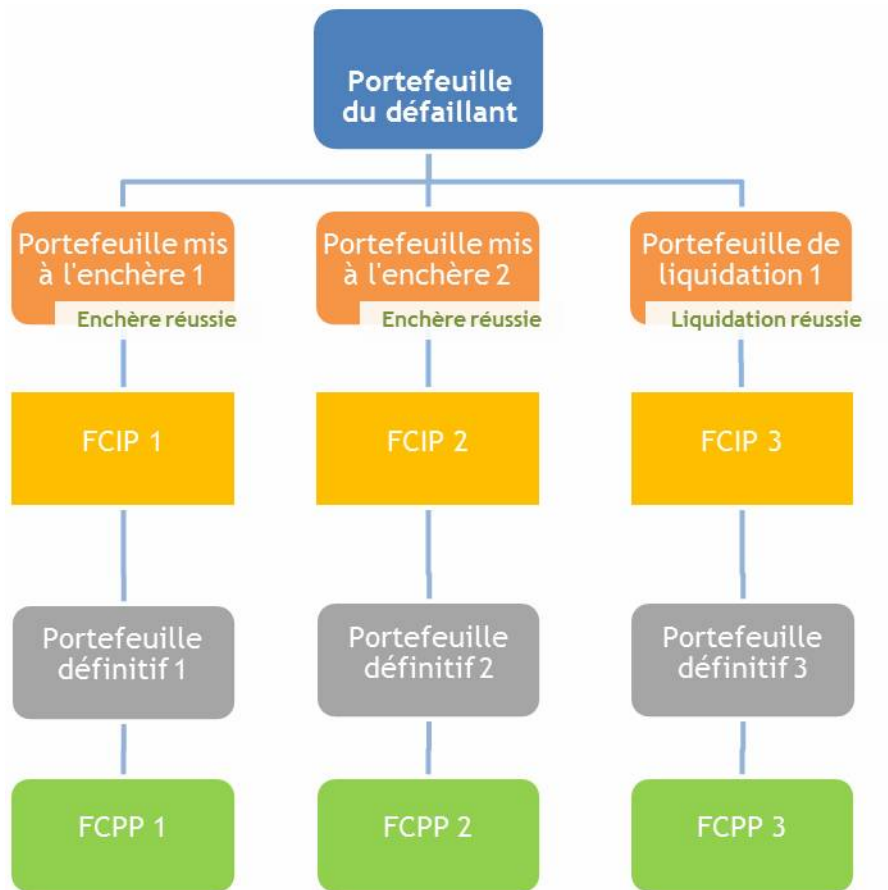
Portefeuille du défaillant

Portefeuille mis à l'enchère 1
Enchère réussie

Portefeuille mis à l'enchère 2
Enchère réussie

Portefeuille de liquidation 1
Liquidation réussie

FCIP 1

FCIP 2

FCIP 3

Portefeuille définitif 1

Portefeuille définitif 2

Portefeuille définitif 3

FCPP 1

FCPP 2

FCPP 3